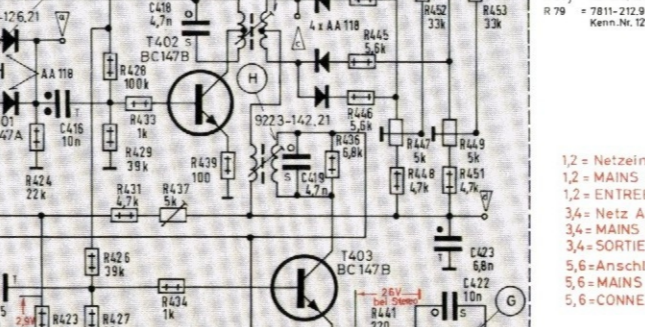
-126,21
a
C418
4,7n
T402
BC147B
S
4 x AA 118
c
R445
5,6k
R452
33k
R453
33k
R 79 = 7811-212.9
Kenn.Nr. 12
AA 118
R428
100k
R433
1k
H
C416
10n
R429
39k
9223-142.21
R436
6,8k
R446
5,6k
R439
100
S
C419
4,7n
R447
5k
R449
5k
R448
4,7k
R451
4,7k
b
R424
22k
R431
4,7k
R437
5k
1,2 = Netzein
1,2 = MAINS
1,2 = ENTREE
3,4 = Netz A
3,4 = MAINS
3,4 = SORTIE
5,6 = Anschl
5,6 = MAINS
5,6 = CONNE
R426
39k
T403
BC147B
C423
6,8n
C422
10n
R434
1k
26V
bei Stereo
R441
220
R423
R427
G
S